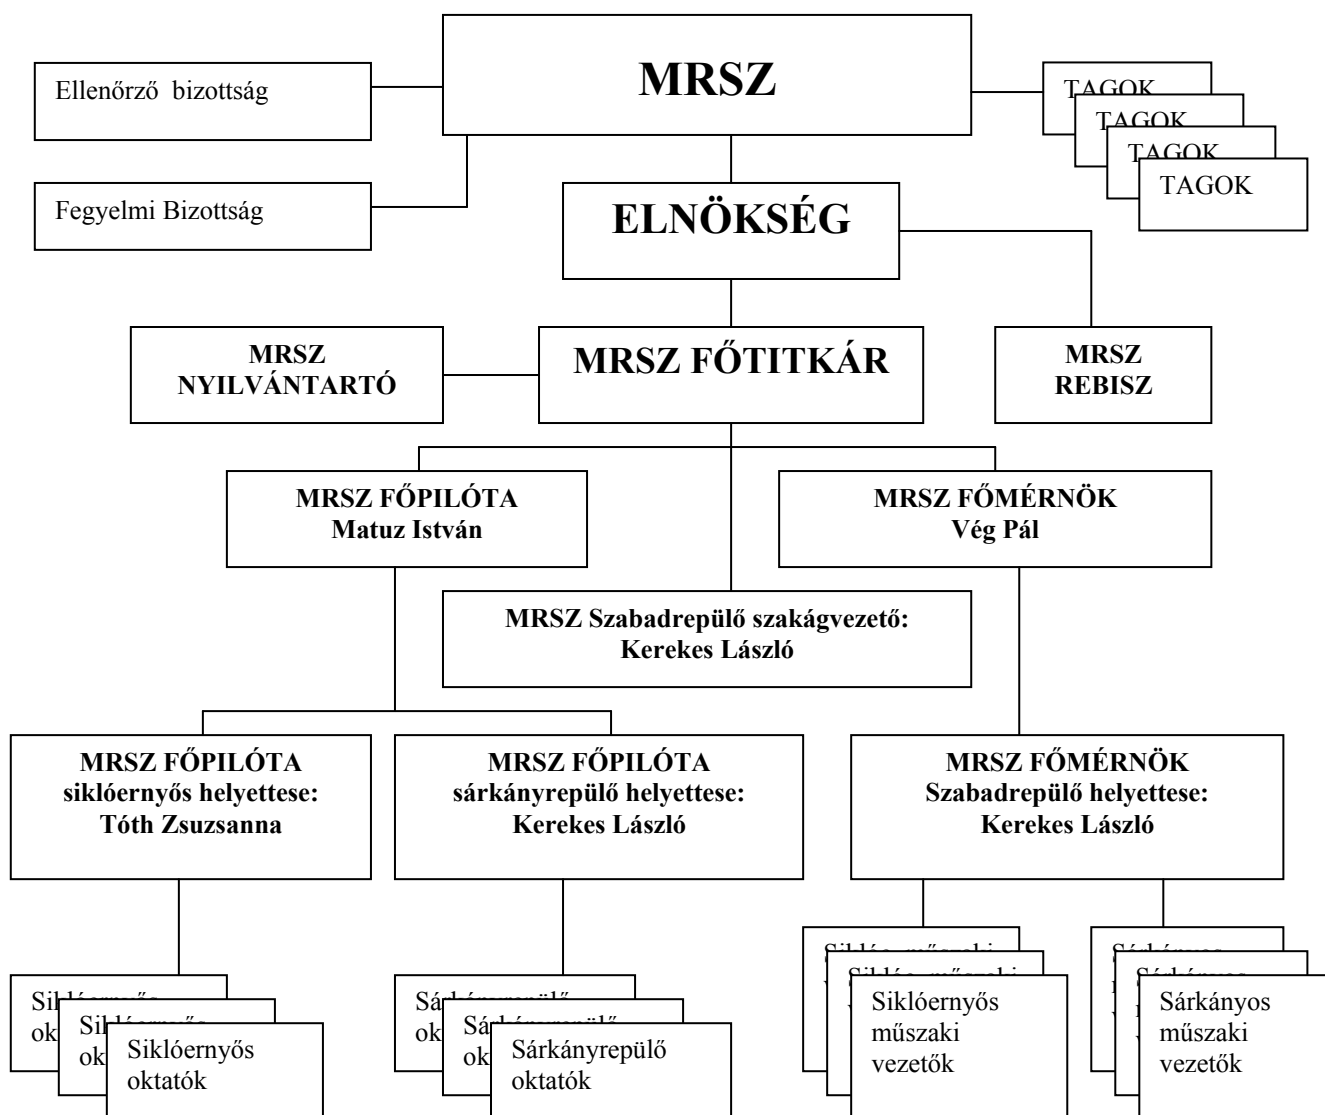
MRSZ

Ellenőrző bizottság

Fegyelmi Bizottság

TAGOK

TAGOK

TAGOK

TAGOK

ELNÖKSÉG

MRSZ NYILVÁNTARTÓ

MRSZ FŐTITKÁR

MRSZ REBISZ

MRSZ FŐPILÓTA
Matuz István

MRSZ FŐMÉRNÖK
Vég Pál

MRSZ Szabadrepülő szakágvezető:
Kerekes László

MRSZ FŐPILÓTA
siklóernyős helyettese:
Tóth Zsuzsanna

MRSZ FŐPILÓTA
sárkányrepülő helyettese:
Kerekes László

MRSZ FŐMÉRNÖK
Szabadrepülő helyettese:
Kerekes László

Siklóernyős ok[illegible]

Siklóernyős ok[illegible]

Siklóernyős oktatók

Sárkányrepülő ok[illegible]

Sárkányrepülő ok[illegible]

Sárkányrepülő oktatók

Sikló. műszaki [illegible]

Sikló. műszaki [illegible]

Siklóernyős műszaki vezetők

Sárkányos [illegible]

Sárkányos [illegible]

Sárkányos műszaki vezetők